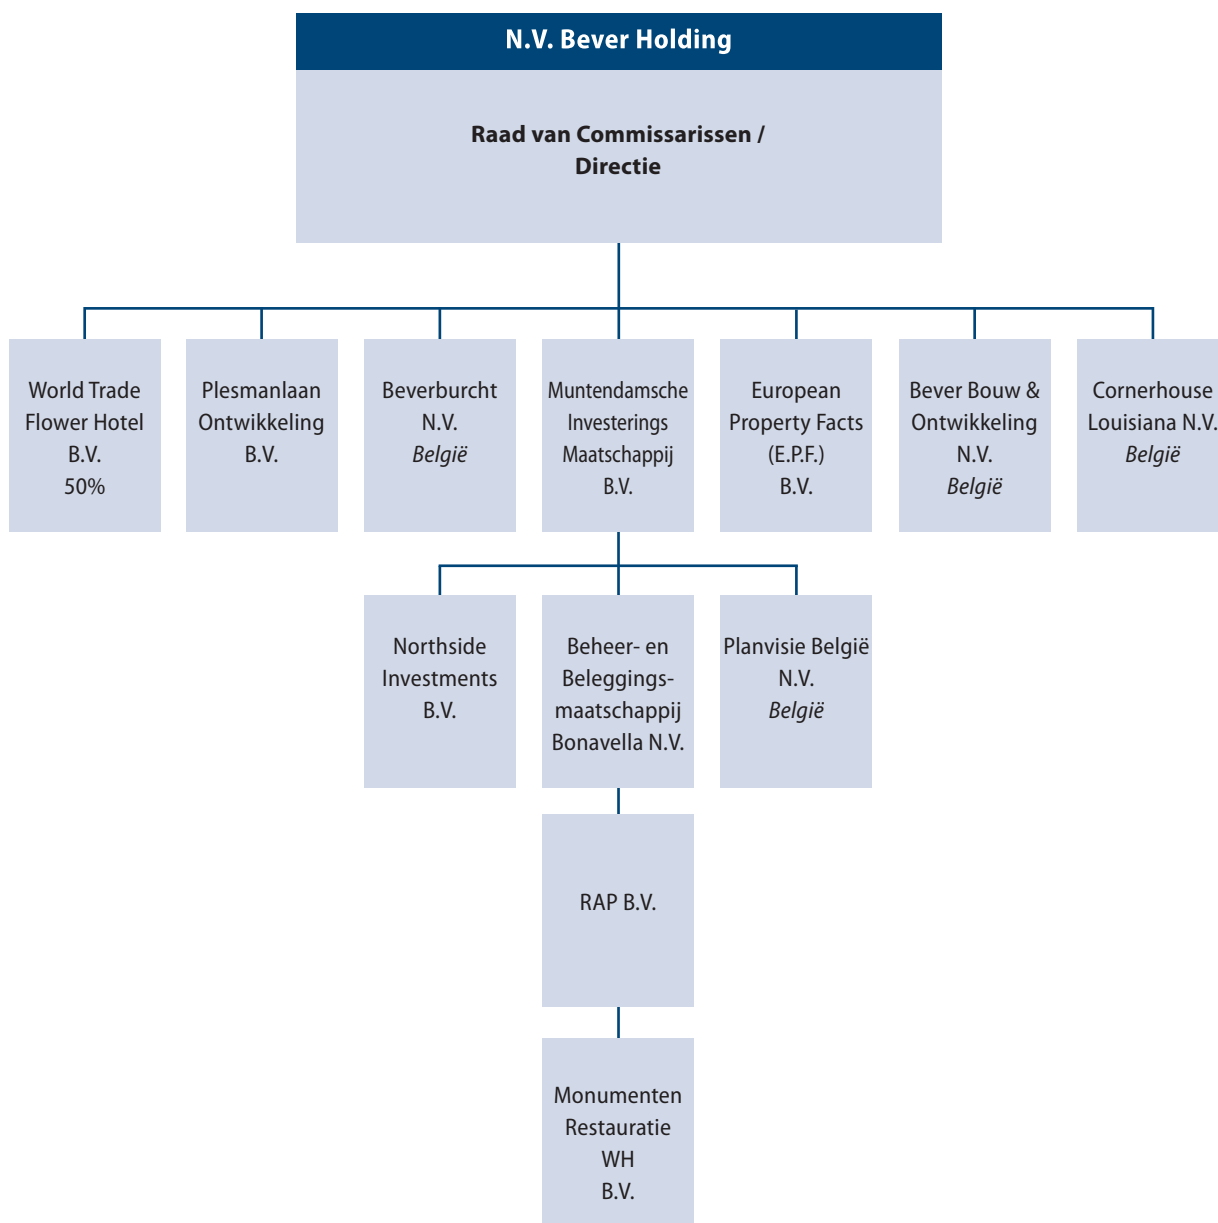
N.V. Bever Holding

Raad van Commissarissen / Directie

World Trade Flower Hotel B.V. 50%

Plesmanlaan Ontwikkeling B.V.

Beverburcht N.V. België

Muntendamsche Investerings Maatschappij B.V.

European Property Facts (E.P.F.) B.V.

Bever Bouw & Ontwikkeling N.V. België

Cornerhouse Louisiana N.V. België

Northside Investments B.V.

Beheer- en Beleggingsmaatschappij Bonavella N.V.

Planvisie België N.V. België

RAP B.V.

Monumenten Restauratie WH B.V.